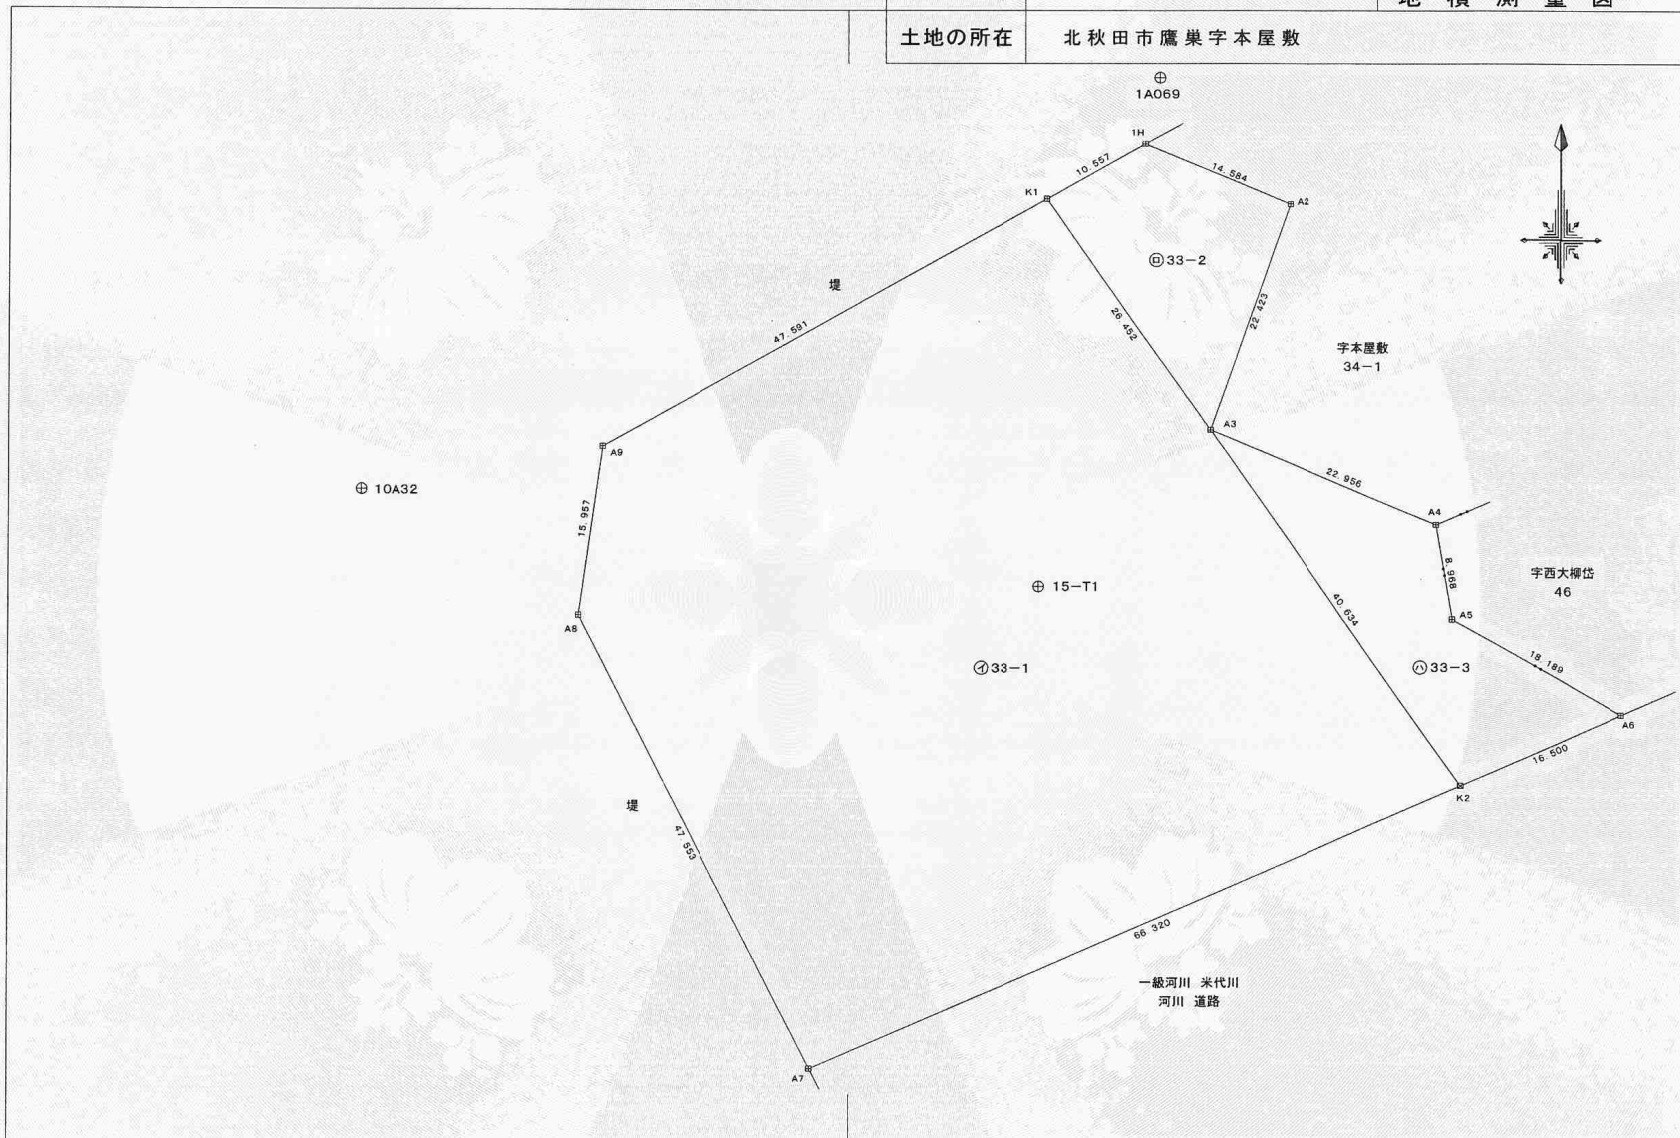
地 積 測 量 図

土地の所在 北秋田市鷹巣字本屋敷

⊕ 1A069

1H

10.557

14.584

K1

A2

㋺33−2

堤

47.591

26.452

22.423

字本屋敷
34−1

A3

A9

⊕ 10A32

22.956

15.957

A4

8.968

字西大柳岱
46

⊕ 15−T1

A8

40.634

A5

㋑33−1

㋩33−3

18.189

A6

16.500

K2

堤

47.553

66.320

一級河川 米代川
河川 道路

A7